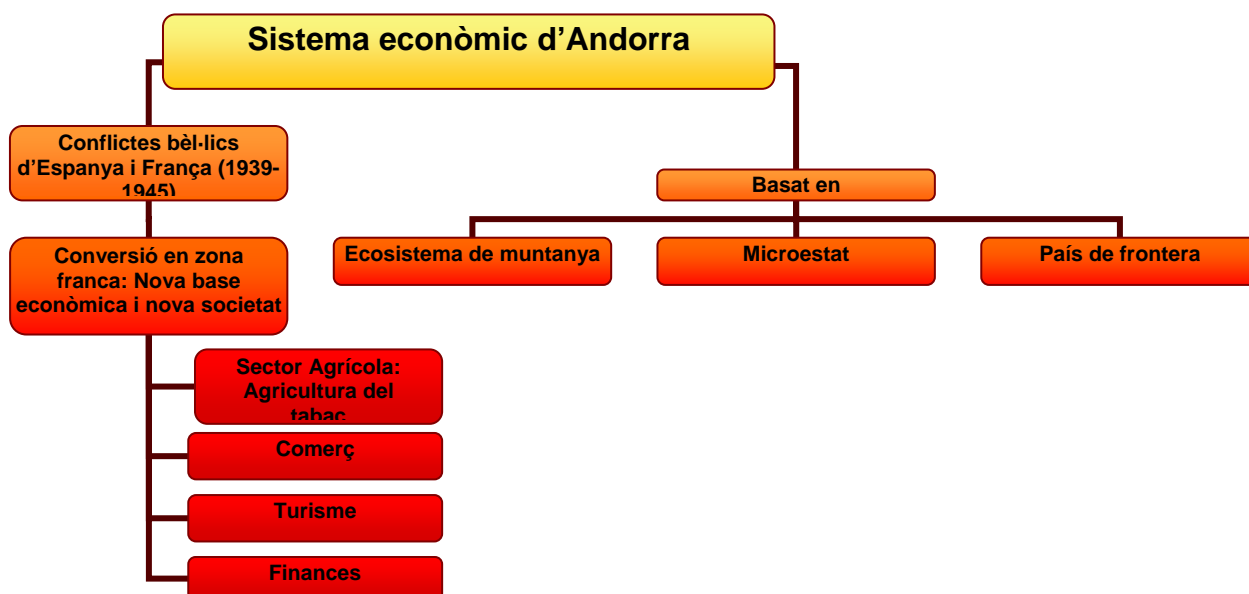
Sistema econòmic d’Andorra

Conflictes bèl·lics d’Espanya i França (1939-1945)

Conversió en zona franca: Nova base econòmica i nova societat

Sector Agrícola: Agricultura del tabac

Comerç

Turisme

Finances

Basat en

Ecosistema de muntanya

Microestat

País de frontera